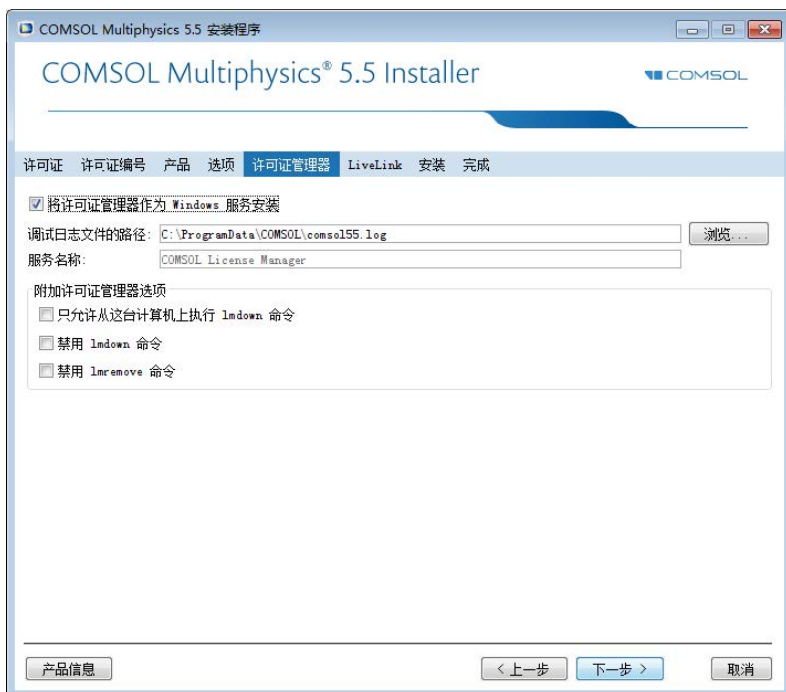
COMSOL Multiphysics 5.5 安装程序

COMSOL Multiphysics® 5.5 Installer

COMSOL

许可证 许可证编号 产品 选项 许可证管理器 LiveLink 安装 完成

将许可证管理器作为 Windows 服务安装

调试日志文件的路径: C:\ProgramData\COMSOL\comsol55.log

浏览...

服务名称: COMSOL License Manager

附加许可证管理器选项

只允许从这台计算机上执行 lmdown 命令

禁用 lmdown 命令

禁用 lmremove 命令

产品信息

< 上一步

下一步 >

取消